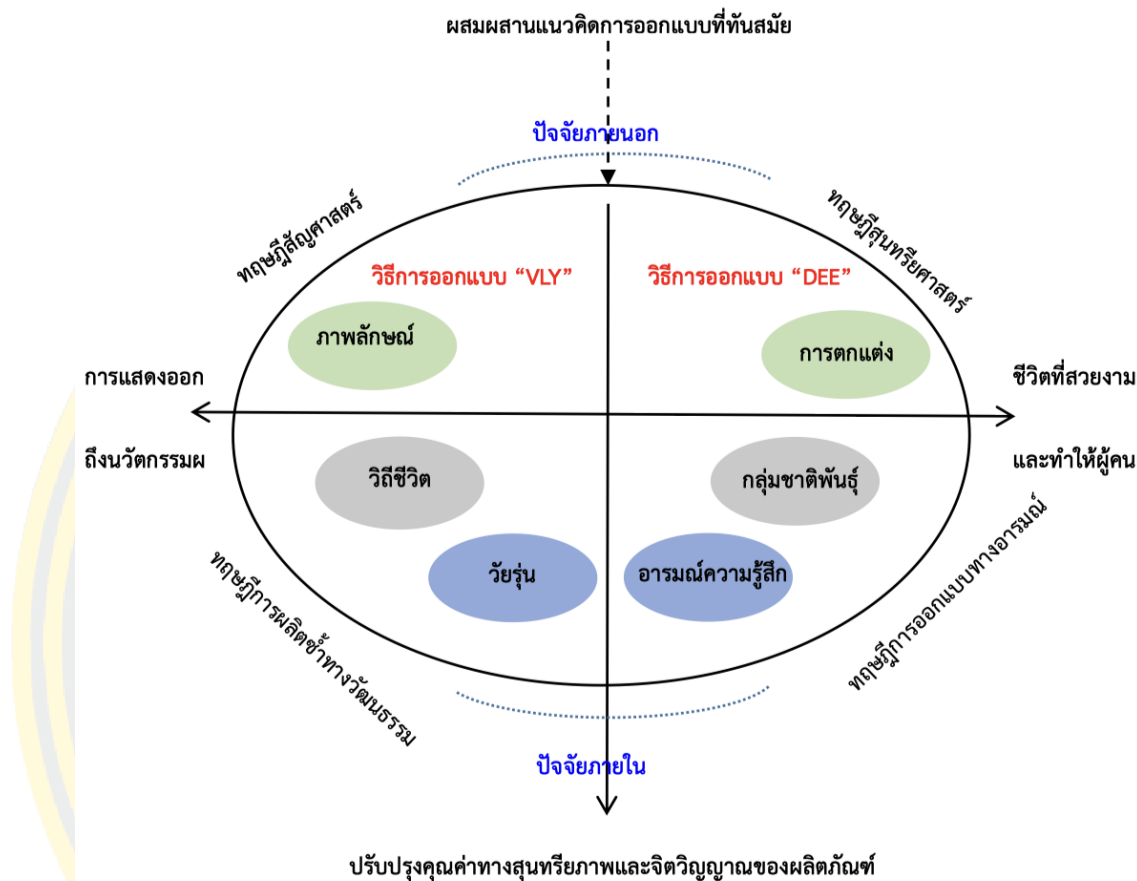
ผสมผสานแนวคิดการออกแบบที่ทันสมัย

ปัจจัยภายนอก

ทฤษฎีสัญศาสตร์

ทฤษฎีสุนทรียศาสตร์

วิธีการออกแบบ “VLY”

วิธีการออกแบบ “DEE”

ภาพลักษณ์

การตกแต่ง

การแสดงออก

ถึงนวัตกรรมผ

ชีวิตที่สวยงาม

และทำให้ผู้คน

วิถีชีวิต

กลุ่มชาติพันธุ์

วัยรุ่น

อารมณ์ความรู้สึก

ทฤษฎีการผลิตซ้ำทางวัฒนธรรม

ทฤษฎีการออกแบบทางอารมณ์

ปัจจัยภายใน

ปรับปรุงคุณค่าทางสุนทรียภาพและจิตวิญญาณของผลิตภัณฑ์